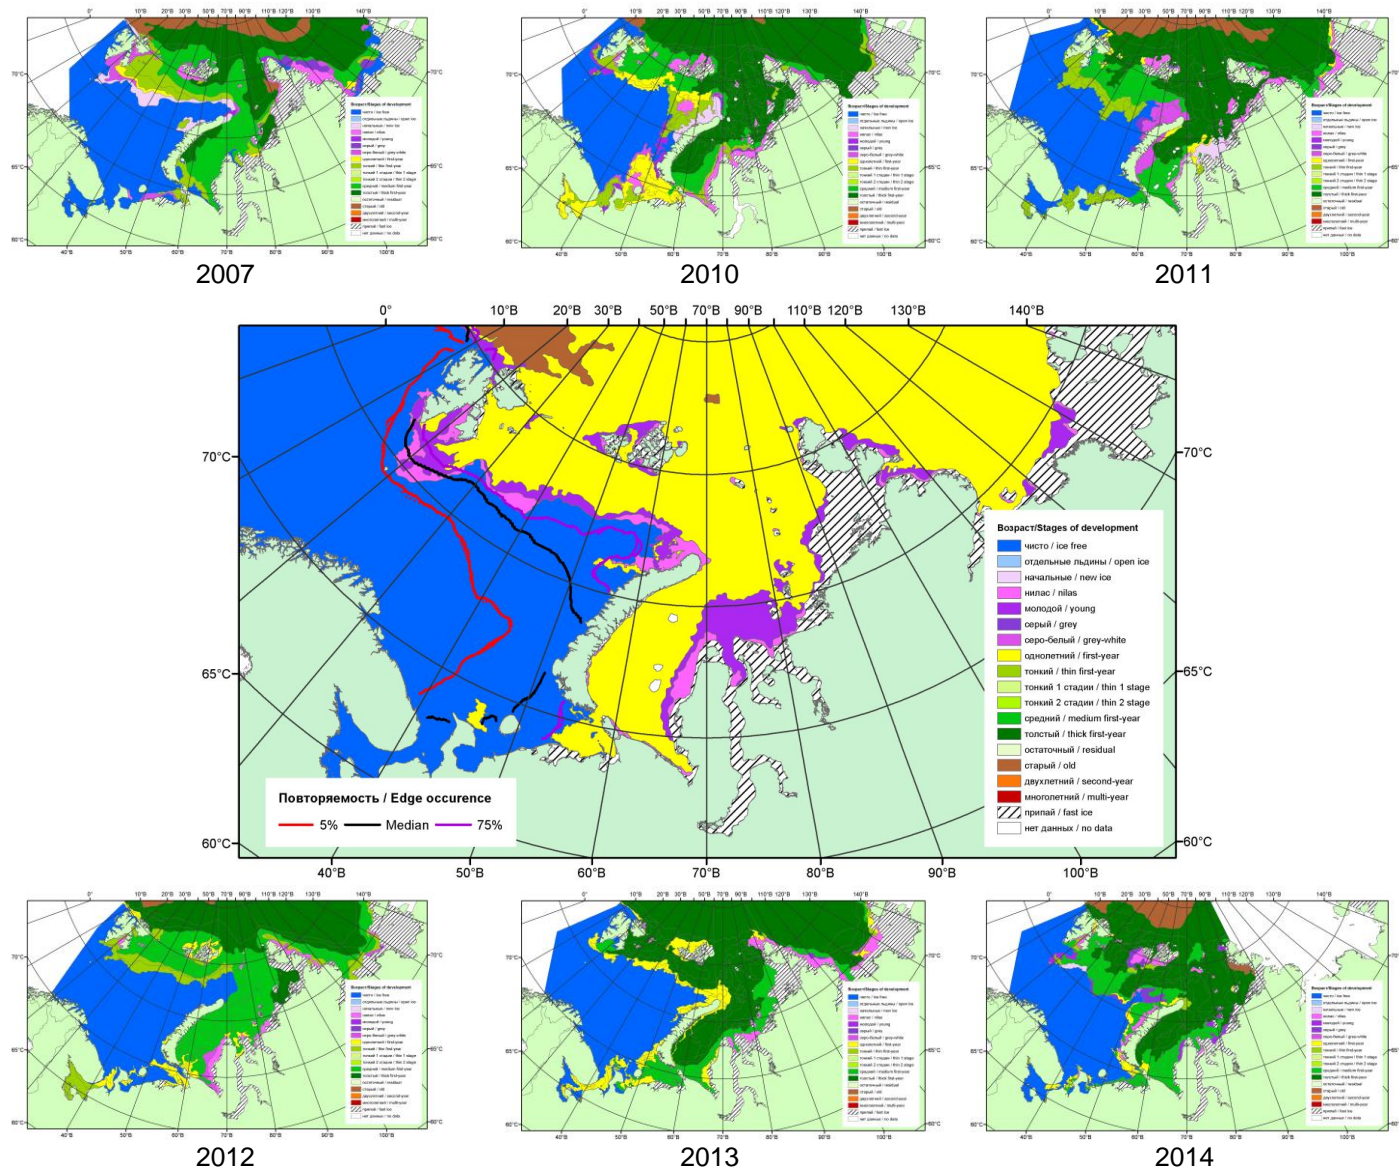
2007

2010

2011

0°
10°В
20°В
30°В
50°В
70°В
90°В
110°В
120°В
130°В
140°В

70°С
70°С
65°С
65°С
60°С
60°С

40°В
50°В
60°В
70°В
80°В
90°В
100°В

Возраст/Stages of development
чисто / ice free
отдельные льдины / open ice
начальные / new ice
нилас / nilas
молодой / young
серый / grey
серо-белый / grey-white
однолетний / first-year
тонкий / thin first-year
тонкий 1 стадии / thin 1 stage
тонкий 2 стадии / thin 2 stage
средний / medium first-year
толстый / thick first-year
остаточный / residual
старый / old
двухлетний / second-year
многолетний / multi-year
припай / fast ice
нет данных / no data

Повторяемость / Edge occurence
5%
Median
75%

2012

2013

2014